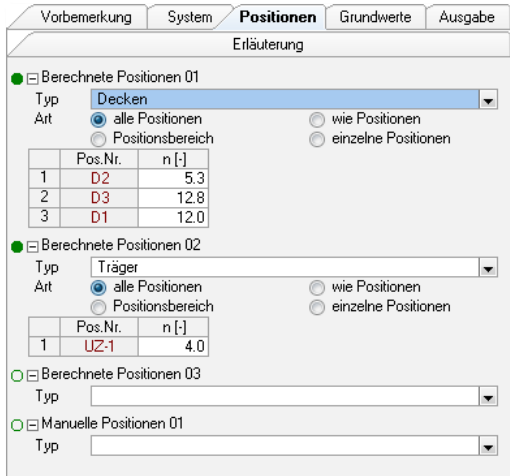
Vorbemerkung | System | Positionen | Grundwerte | Ausgabe

Erläuterung

Berechnete Positionen 01

Typ Decken

Art alle Positionen wie Positionen
Positionsbereich einzelne Positionen

| | Pos.Nr. | n [-] |
|---|---|---|
| 1 | D2 | 5.3 |
| 2 | D3 | 12.8 |
| 3 | D1 | 12.0 |

Berechnete Positionen 02

Typ Träger

Art alle Positionen wie Positionen
Positionsbereich einzelne Positionen

| | Pos.Nr. | n [-] |
|---|---|---|
| 1 | UZ-1 | 4.0 |

Berechnete Positionen 03

Typ

Manuelle Positionen 01

Typ